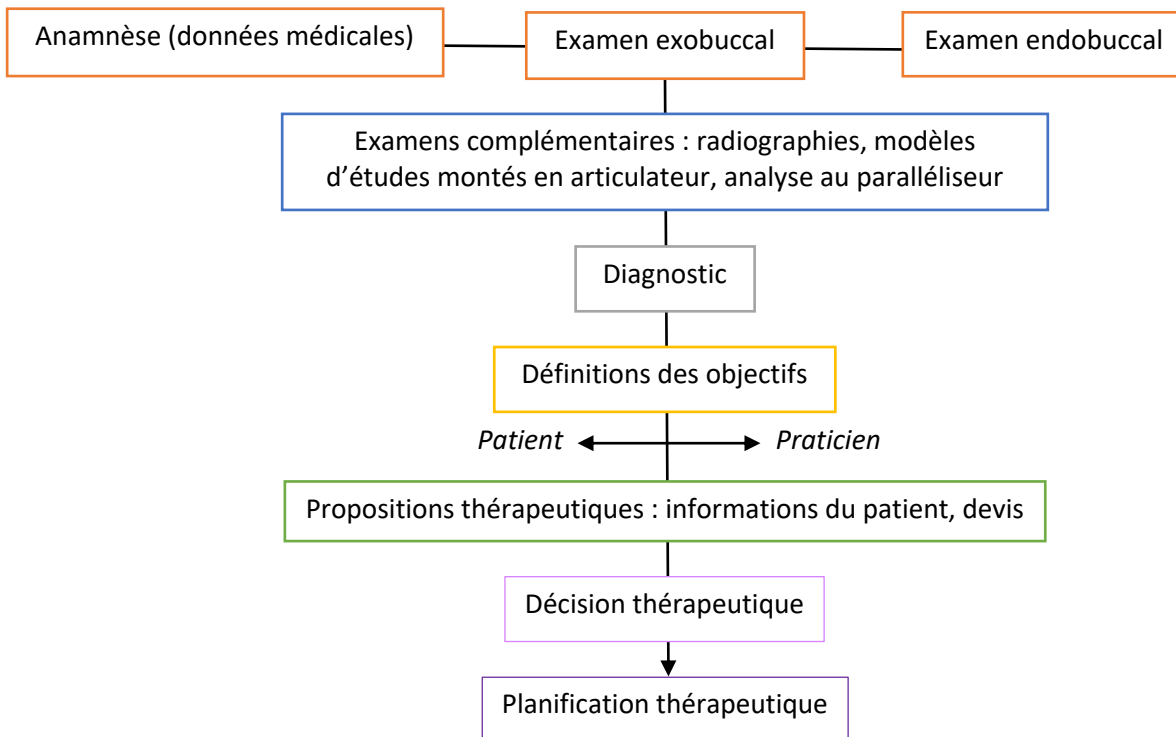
Anamnèse (données médicales)

Examen exobuccal

Examen endobuccal

Examens complémentaires : radiographies, modèles d'études montés en articulateur, analyse au paralléliseur

Diagnostic

Définitions des objectifs

*Patient*

*Praticien*

Propositions thérapeutiques : informations du patient, devis

Décision thérapeutique

Planification thérapeutique